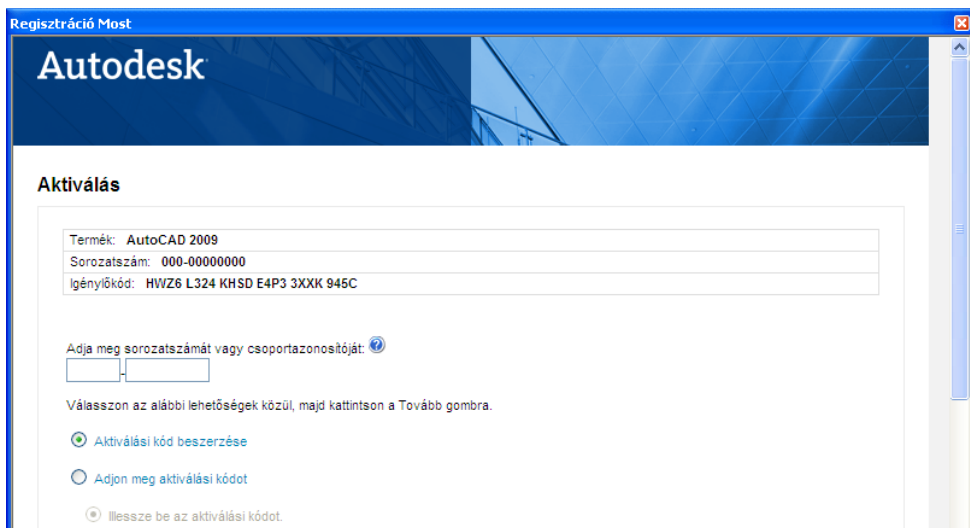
Regisztráció Most

Autodesk

Aktiválás

| Termék: **AutoCAD 2009** |
|---|
| Sorozatszám: **000-00000000** |
| Igénylőkód: **HWZ6 L324 KHSD E4P3 3XXK 945C** |

Adja meg sorozatszámát vagy csoportazonosítóját:

-

Válasszon az alábbi lehetőségek közül, majd kattintson a Tovább gombra.

Aktiválási kód beszerzése

Adjon meg aktiválási kódot

Illessze be az aktiválási kódot.